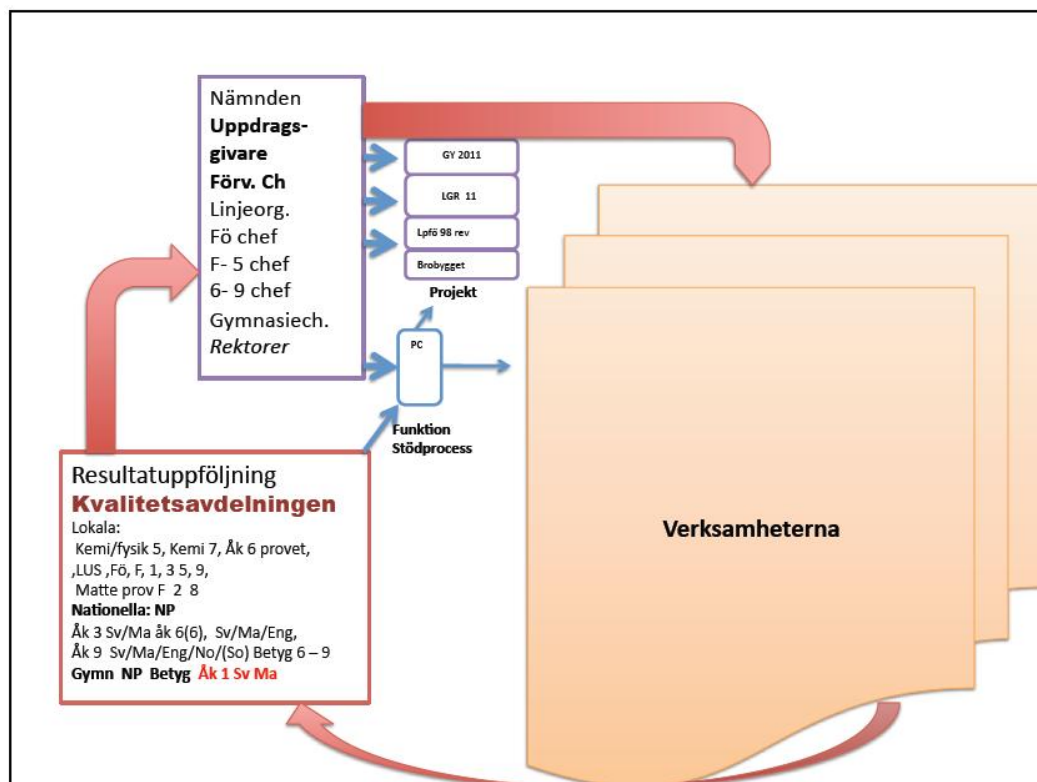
Nämnden
**Uppdragsgivare**
**Förv. Ch**
Linjeorg.
Fö chef
F- 5 chef
6- 9 chef
Gymnasiech.
*Rektorer*

GY 2011

LGR 11

Lpfö 98 rev

Brobygget

Projekt

PC

Funktion Stödprocess

Resultatuppföljning
**Kvalitetsavdelningen**
Lokala:
Kemi/fysik 5, Kemi 7, Åk 6 provet, ,LUS ,Fö, F, 1, 3 5, 9, Matte prov F 2 8
**Nationella: NP**
Åk 3 Sv/Ma åk 6(6), Sv/Ma/Eng, Åk 9 Sv/Ma/Eng/No/(So) Betyg 6 – 9
**Gymn NP Betyg Åk 1 Sv Ma**

Verksamheterna